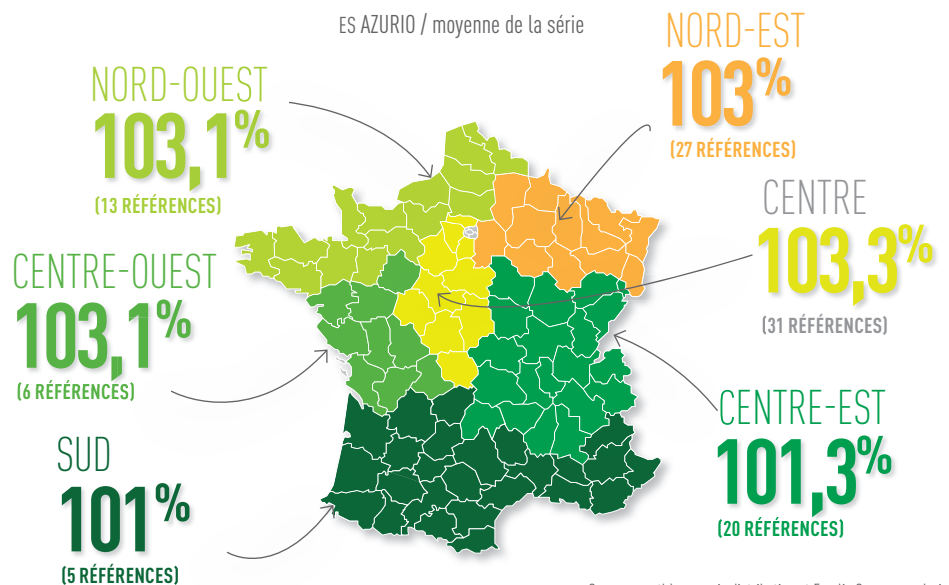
ES AZURIO / moyenne de la série

NORD-OUEST
103,1%
(13 RÉFÉRENCES)

NORD-EST
103%
(27 RÉFÉRENCES)

CENTRE
103,3%
(31 RÉFÉRENCES)

CENTRE-OUEST
103,1%
(6 RÉFÉRENCES)

CENTRE-EST
101,3%
(20 RÉFÉRENCES)

SUD
101%
(5 RÉFÉRENCES)

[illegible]